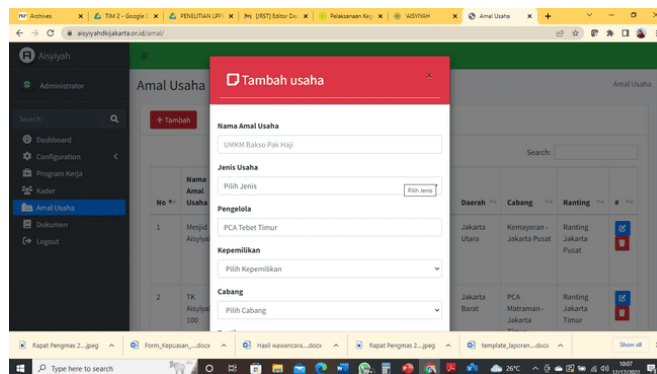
Archives | TIM 2 - Google | PENELITIAN LPPM | [RST] Editor De | Pelaksanaan Keg | 'AISYIYAH | Amal Usaha | +

aisyiyahdkijakarta.or.id/amal/

Aisyiyah

Administrator

Search

Dashboard
Configuration
Program Kerja
Kader
Amal Usaha
Dokumen
Logout

Amal Usaha

Amal Usaha

+ Tambah

Search:

| No | Nama Amal Usaha | Daerah | Cabang | Ranting | # |
|---|---|---|---|---|---|
| 1 | Mesjid Aisyiya | Jakarta Utara | Kemayoran - Jakarta Pusat | Ranting Jakarta Pusat | |
| 2 | TK Aisyi 100 | Jakarta Barat | PCA Matraman - Jakarta | Ranting Jakarta Timur | |

Tambah usaha

×

Nama Amal Usaha

UMKM Bakso Pak Haji

Jenis Usaha

Pilih Jenis

Pilih Jenis

Pengelola

PCA Tebet Timur

Kepemilikan

Pilih Kepemilikan

Cabang

Pilih Cabang

Rapat Pengmas 2....jpeg | Form_Kepuasan_....docx | Hasil wawancara....docx | Rapat Pengmas 2....jpeg | template_laporan....docx | Show all

Type here to search

26°C

10:07
12/12/2022